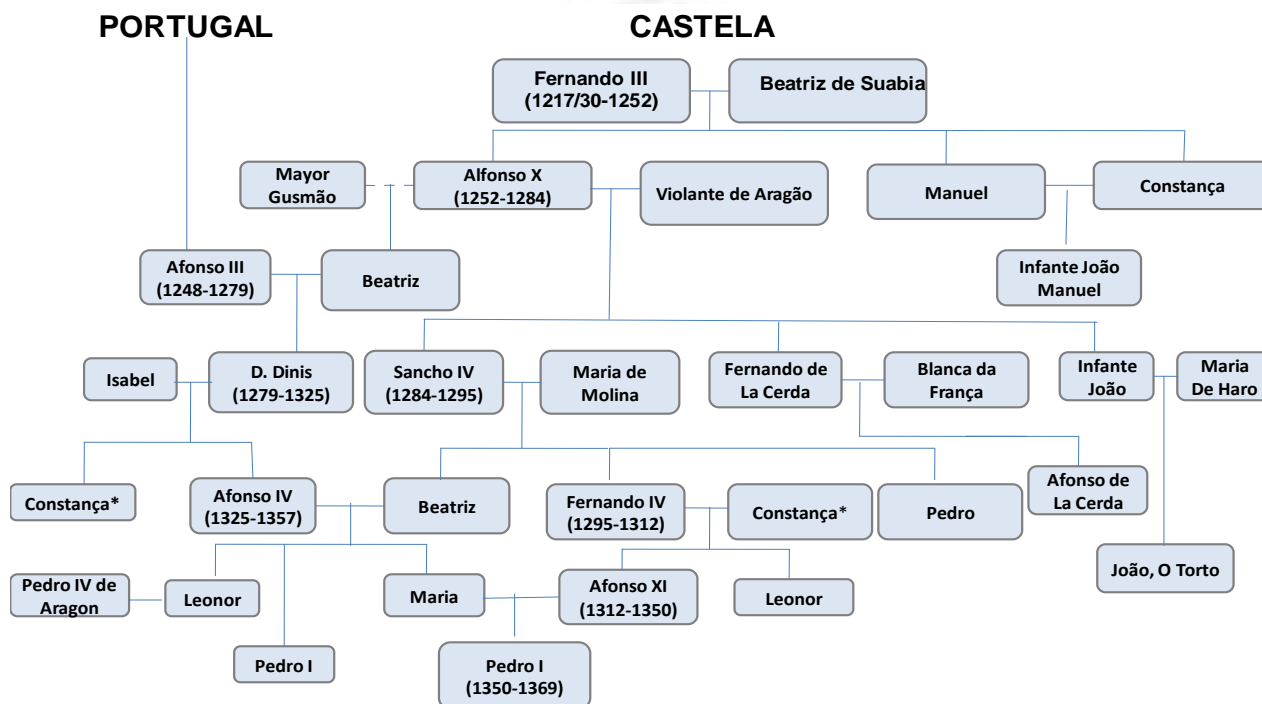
PORTUGAL

CASTELA

Fernando III (1217/30-1252)

Beatriz de Suabia

Mayor Gusmão

Alfonso X (1252-1284)

Violante de Aragão

Manuel

Constança

Infante João Manuel

Afonso III (1248-1279)

Beatriz

Isabel

D. Dinis (1279-1325)

Sancho IV (1284-1295)

Maria de Molina

Fernando de La Cerda

Blanca da França

Infante João

Maria De Haro

Constança*

Afonso IV (1325-1357)

Beatriz

Fernando IV (1295-1312)

Constança*

Pedro

Afonso de La Cerda

João, O Torto

Pedro IV de Aragon

Leonor

Maria

Afonso XI (1312-1350)

Leonor

Pedro I

Pedro I (1350-1369)